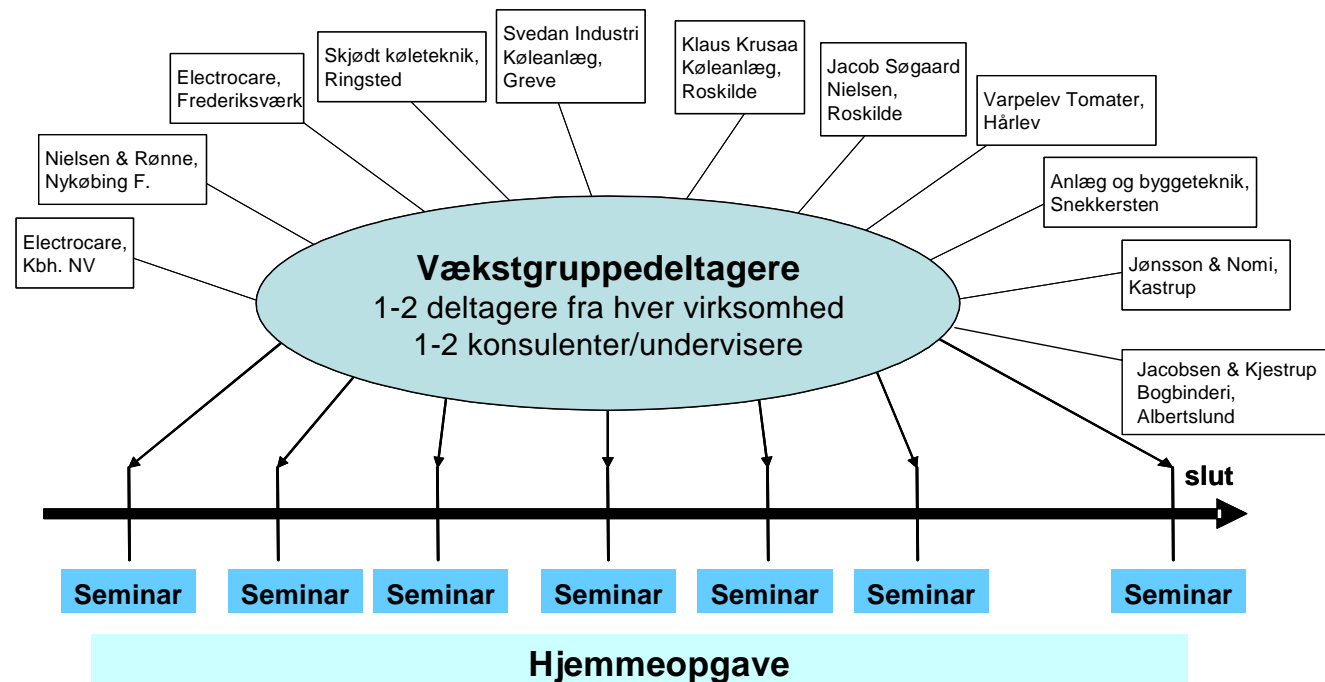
Electrocare, Kbh. NV

Nielsen & Rønne, Nykøbing F.

Electrocare, Frederiksværk

Skjødt køleteknik, Ringsted

Svedan Industri Køleanlæg, Greve

Klaus Krusaa Køleanlæg, Roskilde

Jacob Søgaard Nielsen, Roskilde

Varpelev Tomater, Hårlev

Anlæg og byggeteknik, Snekkersten

Jønsson & Nomi, Kastrup

Jacobsen & Kjestrup Bogbinderi, Albertslund

Vækstgruppedeltagere
1-2 deltagere fra hver virksomhed
1-2 konsulenter/undervisere

slut

Seminar

Seminar

Seminar

Seminar

Seminar

Seminar

Seminar

Hjemmeopgave